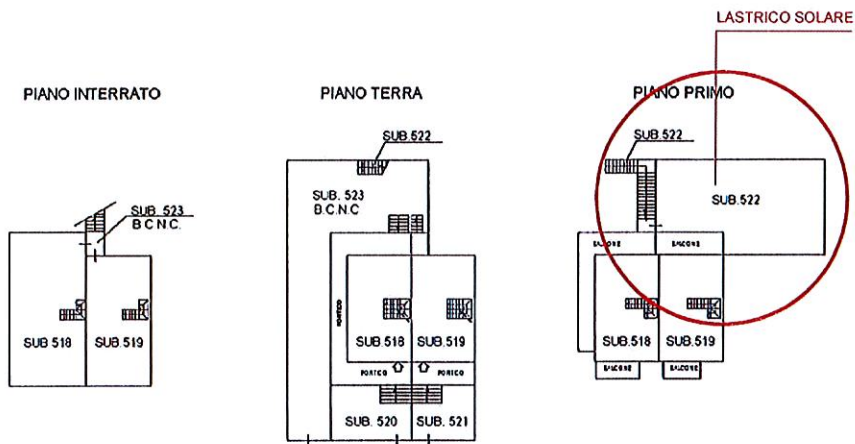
LASTRICO SOLARE

PIANO INTERRATO

SUB. 523
B.C.N.C.

SUB 518
SUB.519

PIANO TERRA

SUB.522

SUB. 523
B.C.N.C

PORTICO

SUB.518
SUB.519

PORTICO
PORTICO

SUB. 520
SUB. 521

PIANO PRIMO

SUB.522

SUB.522

BALCONE
BALCONE

SUB.518
SUB.519

BALCONE
BALCONE